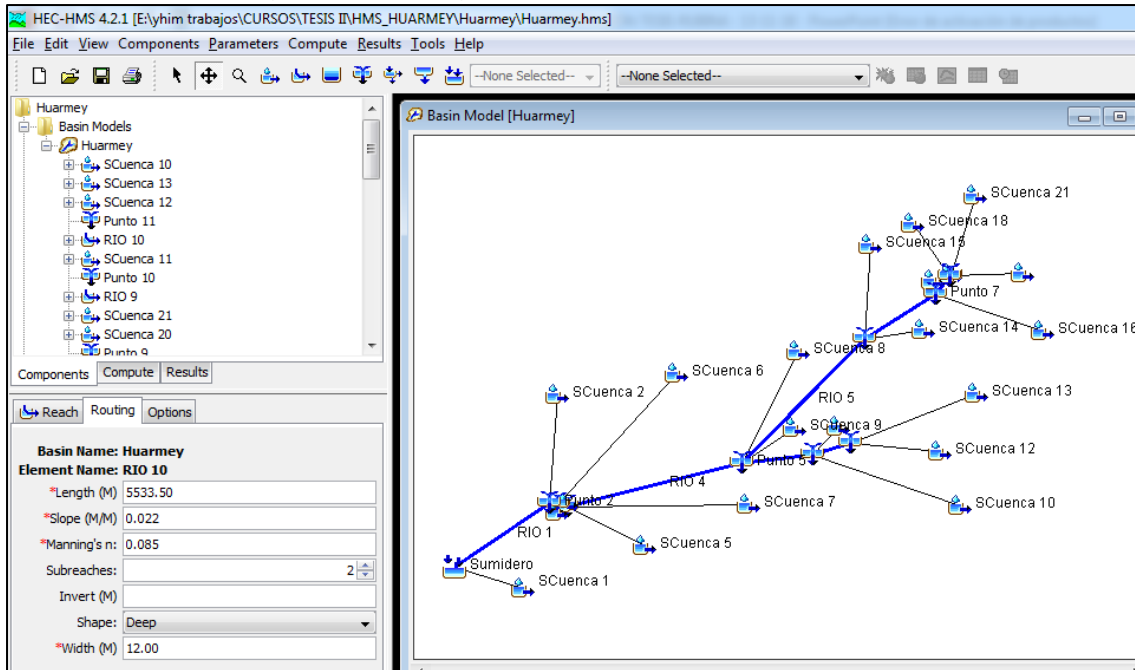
HEC-HMS 4.2.1 [E:\yhim trabajos\CURSOS\TESIS II\HMS_HUARMEY\Huarmey\Huarmey.hms]

File Edit View Components Parameters Compute Results Tools Help

--None Selected-- --None Selected--

Huarmey
Basin Models
Huarmey
SCuenca 10
SCuenca 13
SCuenca 12
Punto 11
RIO 10
SCuenca 11
Punto 10
RIO 9
SCuenca 21
SCuenca 20
Punto 9

Components Compute Results

Reach Routing Options

Basin Name: Huarmey
Element Name: RIO 10
*Length (M) 5533.50
*Slope (M/M) 0.022
*Manning's n: 0.085
Subreaches: 2
Invert (M)
Shape: Deep
*Width (M) 12.00

Basin Model [Huarmey]

SCuenca 21
SCuenca 18
SCuenca 15
Punto 7
SCuenca 14
SCuenca 16
SCuenca 8
SCuenca 6
SCuenca 2
RIO 5
SCuenca 13
SCuenca 9
SCuenca 12
Punto 5
RIO 4
Punto 2
SCuenca 7
SCuenca 10
RIO 1
SCuenca 5
Sumidero
SCuenca 1